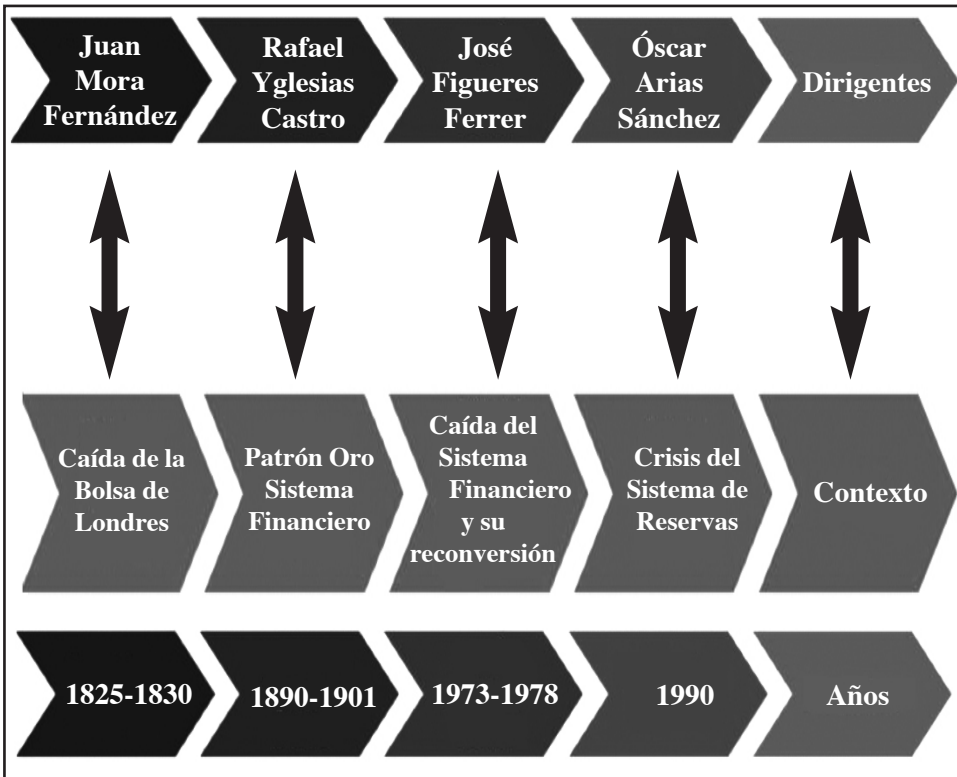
Juan Mora Fernández

Rafael Yglesias Castro

José Figueres Ferrer

Óscar Arias Sánchez

Dirigentes

Caída de la Bolsa de Londres

Patrón Oro Sistema Financiero

Caída del Sistema Financiero y su reconversión

Crisis del Sistema de Reservas

Contexto

1825-1830

1890-1901

1973-1978

1990

Años